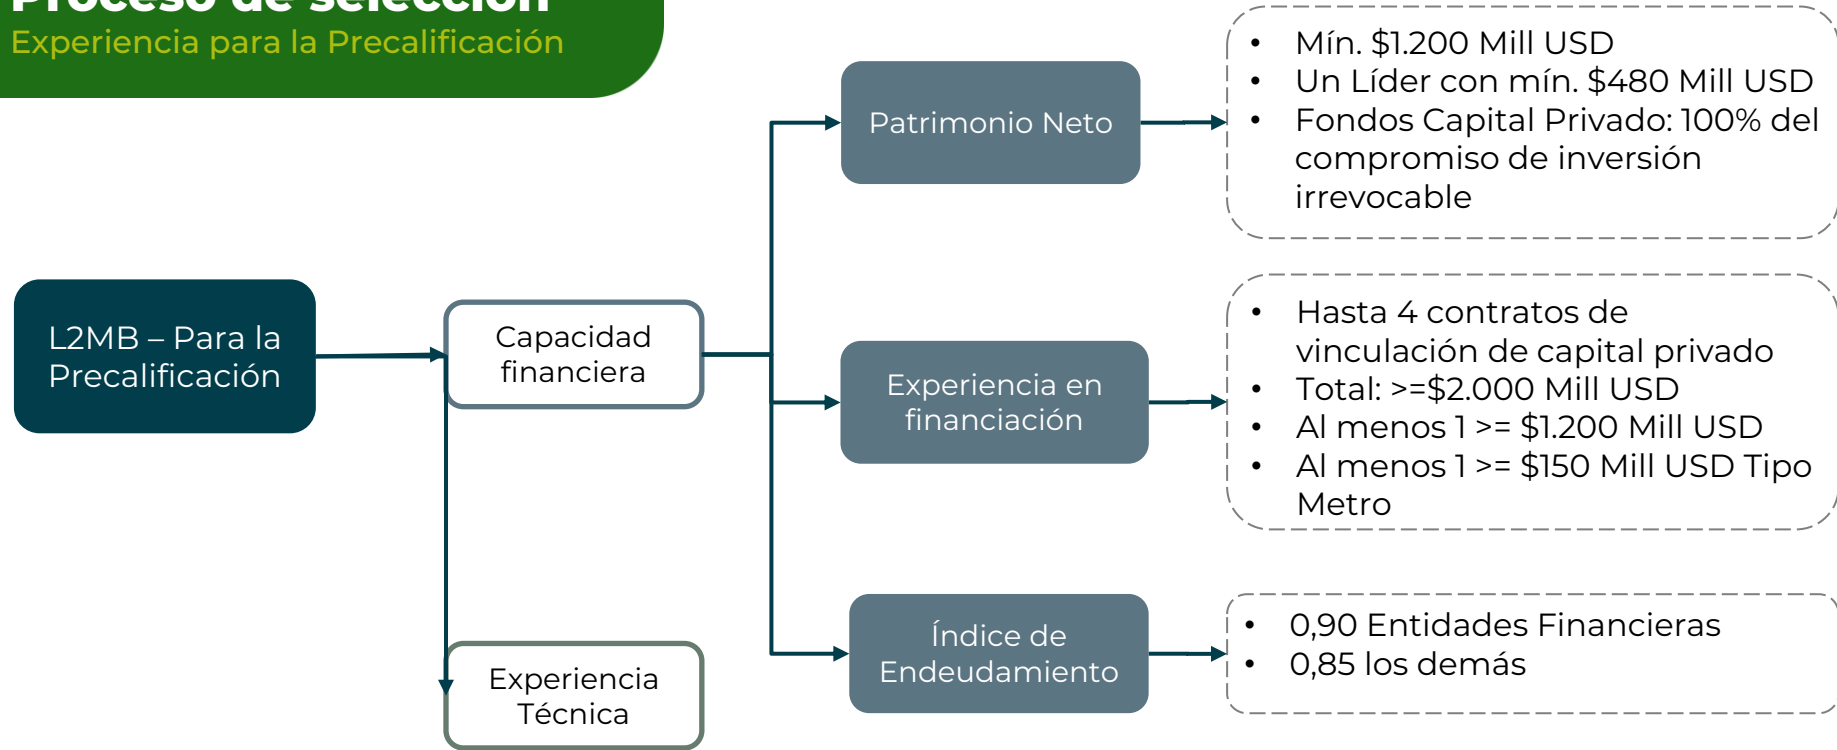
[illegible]
Experiencia para la Precalificación

L2MB – Para la Precalificación

Capacidad financiera

Experiencia Técnica

Patrimonio Neto

- Mín. $1.200 Mill USD
- Un Líder con mín. $480 Mill USD
- Fondos Capital Privado: 100% del compromiso de inversión irrevocable

Experiencia en financiación

- Hasta 4 contratos de vinculación de capital privado
- Total: >=$2.000 Mill USD
- Al menos 1 >= $1.200 Mill USD
- Al menos 1 >= $150 Mill USD Tipo Metro

Índice de Endeudamiento

- 0,90 Entidades Financieras
- 0,85 los demás